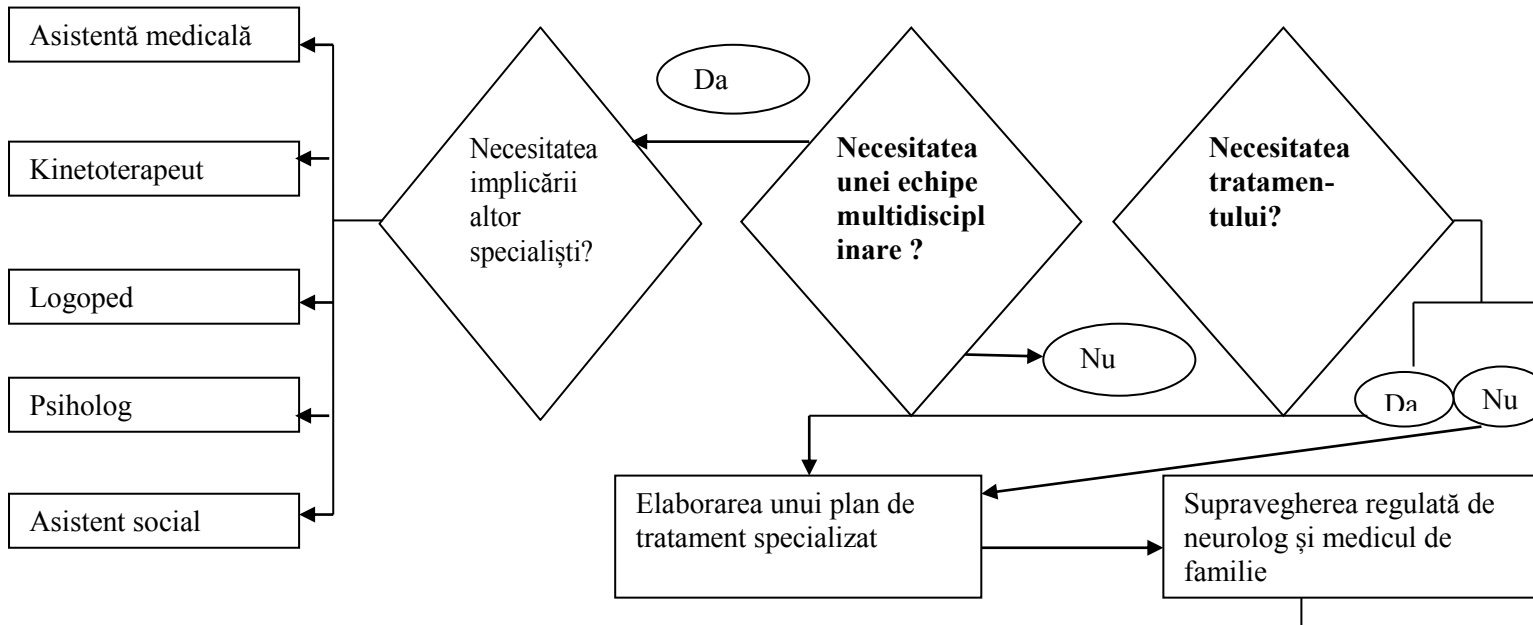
Asistentă medicală

Kinetoterapeut

Logoped

Psiholog

Asistent social

Necesitatea implicării altor specialişti?

Da

**Necesitatea unei echipe multidiscipl inare ?**

Nu

**Necesitatea tratamentului?**

Da

Nu

Elaborarea unui plan de tratament specializat

Supravegherea regulată de neurolog şi medicul de familie